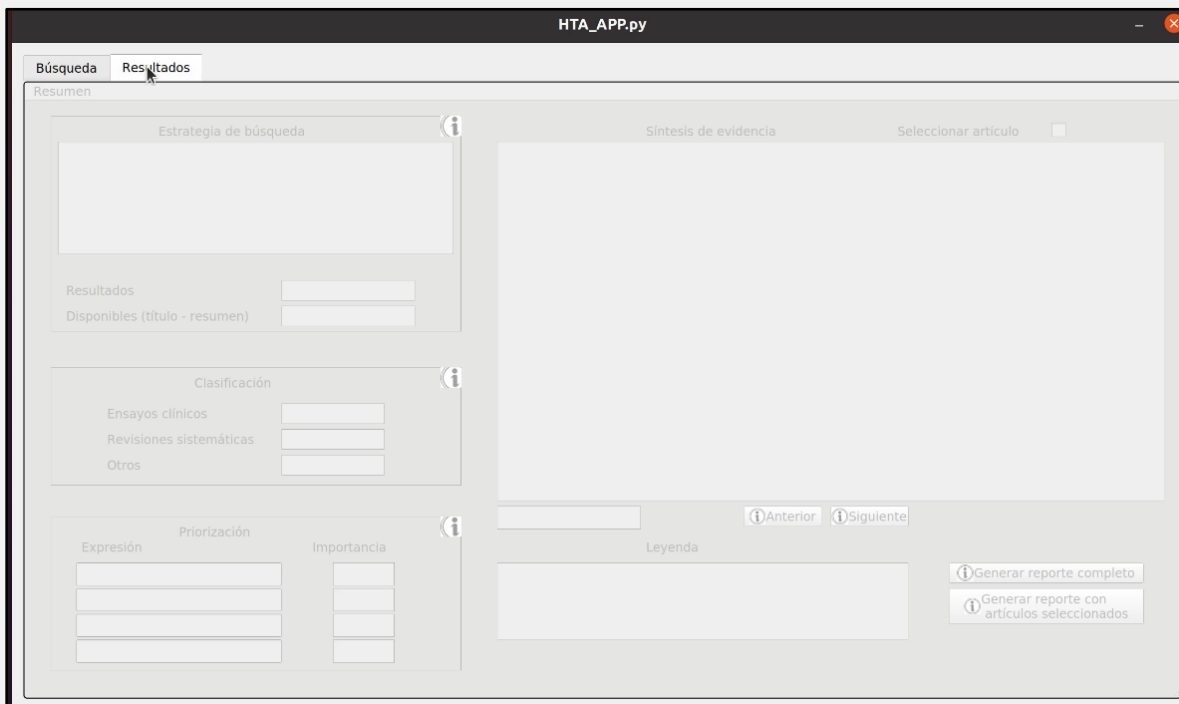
HTA_APP.py

Búsqueda Resultados

Resumen

Estrategia de búsqueda

Resultados
Disponibles (título - resumen)

Clasificación

Ensayos clínicos
Revisiones sistemáticas
Otros

Priorización
Expresión Importancia

Síntesis de evidencia Seleccionar artículo

Anterior Siguiente

Leyenda

Generar reporte completo
Generar reporte con artículos seleccionados